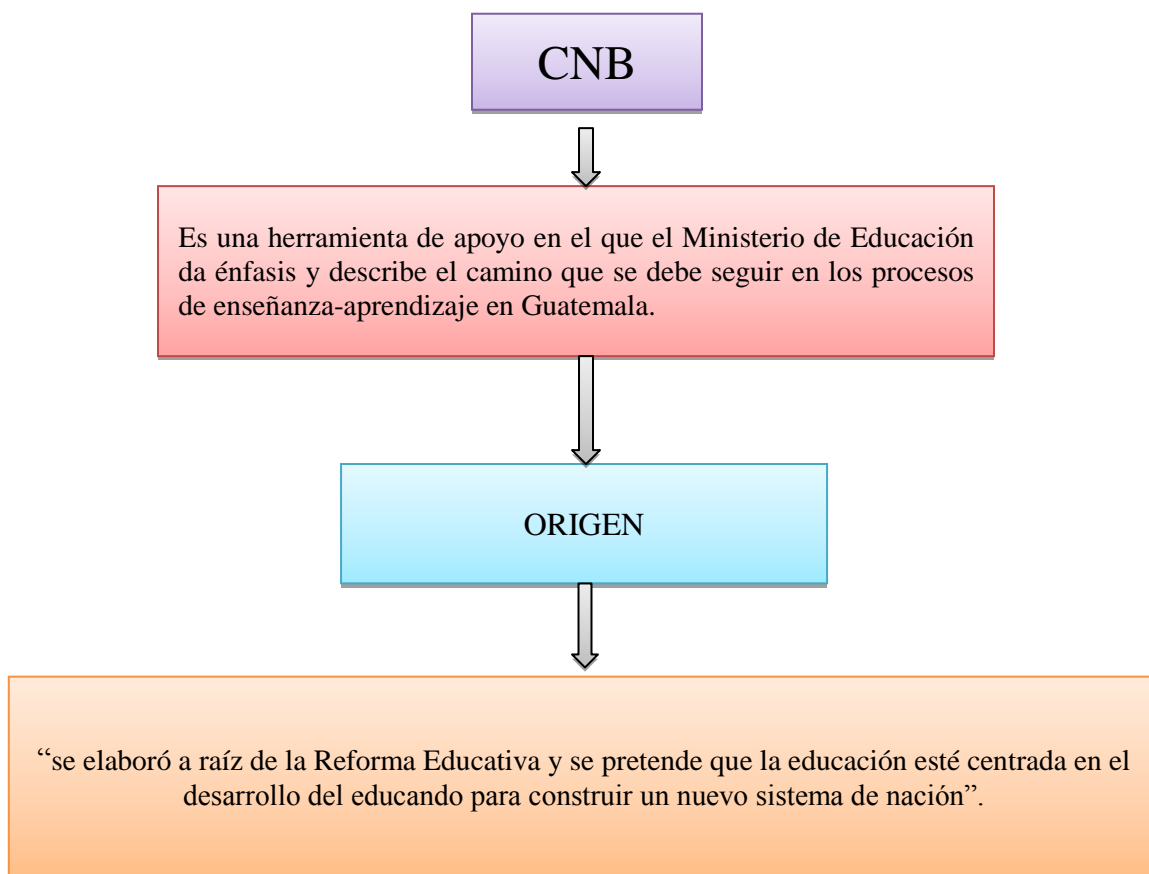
CNB

Es una herramienta de apoyo en el que el Ministerio de Educación da énfasis y describe el camino que se debe seguir en los procesos de enseñanza-aprendizaje en Guatemala.

ORIGEN

“se elaboró a raíz de la Reforma Educativa y se pretende que la educación esté centrada en el desarrollo del educando para construir un nuevo sistema de nación”.